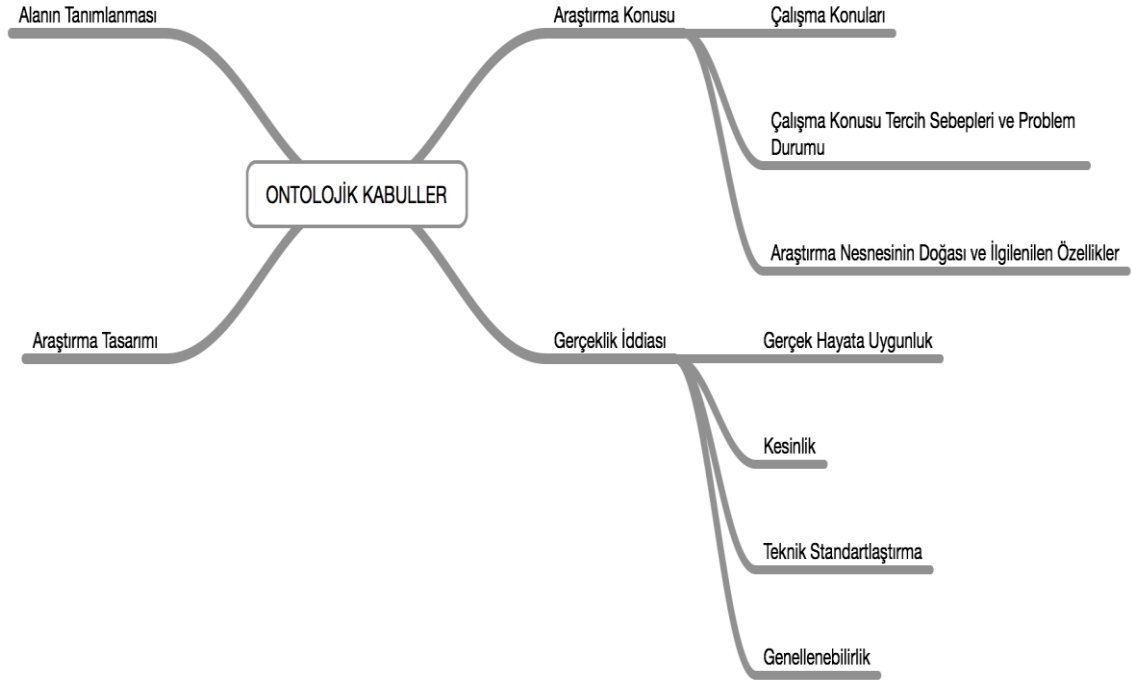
ONTOLOJİK KABULLER

Alanın Tanımlanması

Araştırma Tasarımı

Araştırma Konusu

Çalışma Konuları

Çalışma Konusu Tercih Sebepleri ve Problem Durumu

Araştırma Nesnesinin Doğası ve İlgilenilen Özellikler

Gerçeklik İddiası

Gerçek Hayata Uygunluk

Kesinlik

Teknik Standartlaştırma

Genellenebilirlik